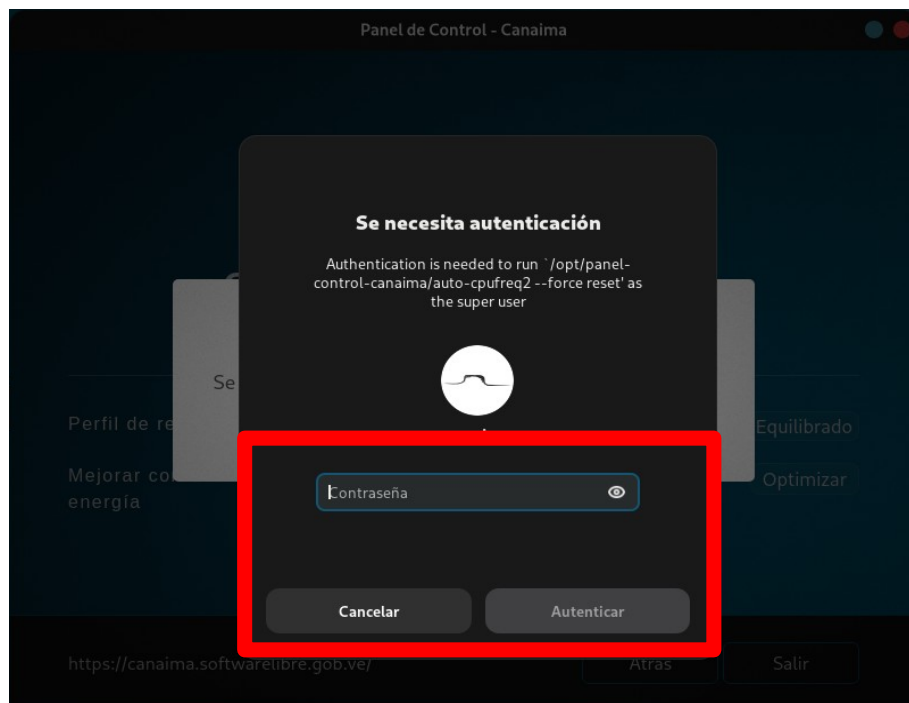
Panel de Control - Canaima

Se necesita autenticación

Authentication is needed to run `/opt/panel-control-canaima/auto-cpufreq2 --force reset' as the super user

Se

Perfil de re

Equilibrado

Mejorar co energía

Optimizar

Contraseña

Cancelar

Autenticar

https://canaima.softwarelibre.gob.ve/

Atrás

Salir